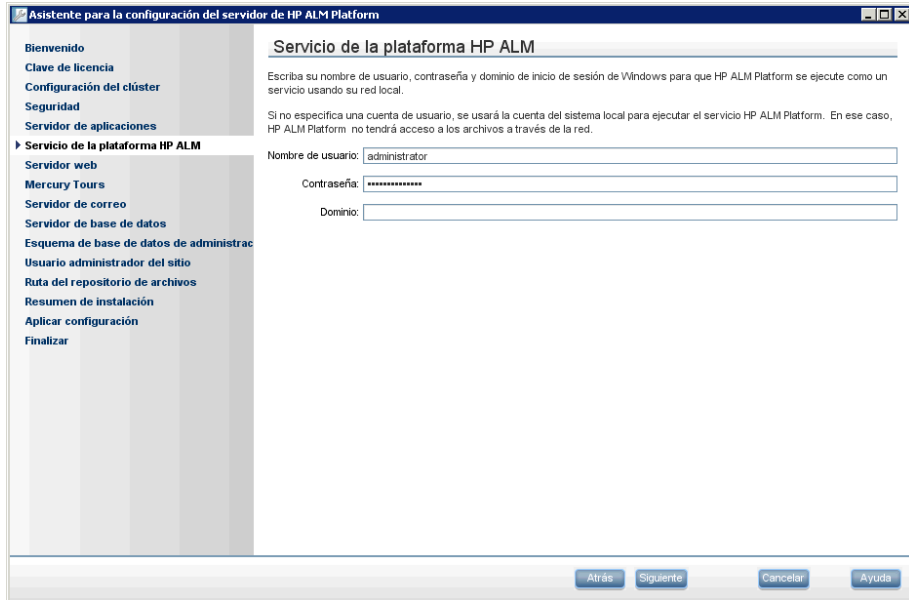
Asistente para la configuración del servidor de HP ALM Platform

Bienvenido
Clave de licencia
Configuración del clúster
Seguridad
Servidor de aplicaciones
Servicio de la plataforma HP ALM
Servidor web
Mercury Tours
Servidor de correo
Servidor de base de datos
Esquema de base de datos de administrac
Usuario administrador del sitio
Ruta del repositorio de archivos
Resumen de instalación
Aplicar configuración
Finalizar

Servicio de la plataforma HP ALM

Escriba su nombre de usuario, contraseña y dominio de inicio de sesión de Windows para que HP ALM Platform se ejecute como un servicio usando su red local.

Si no especifica una cuenta de usuario, se usará la cuenta del sistema local para ejecutar el servicio HP ALM Platform. En ese caso, HP ALM Platform no tendrá acceso a los archivos a través de la red.

Nombre de usuario: administrator
Contraseña: •••••••••••••••
Dominio:

Atrás
Siguiente
Cancelar
Ayuda